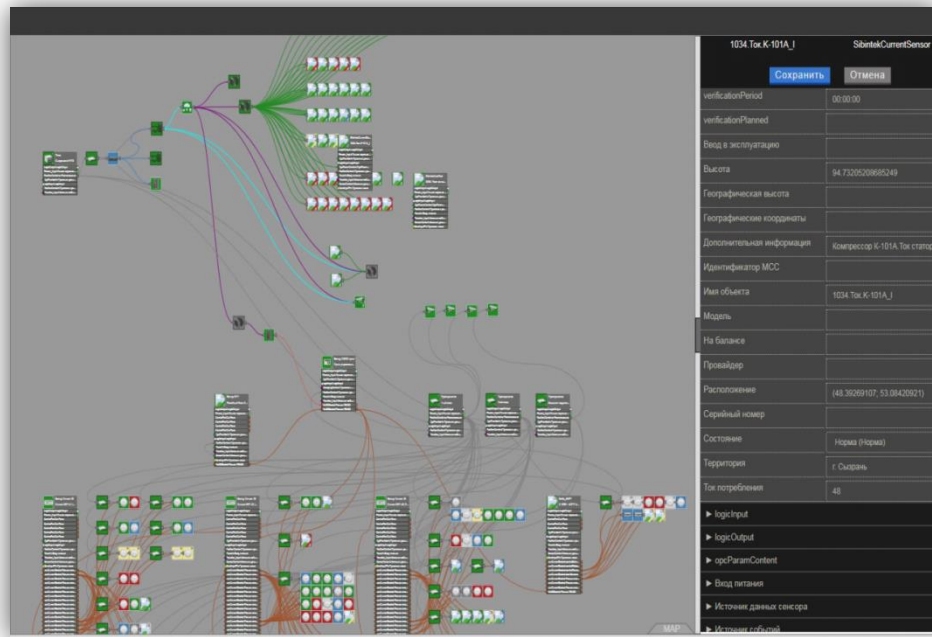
1034.Ток.К-101А_I

SibintekCurrentSensor

Сохранить

Отмена

| | |
|---|---|
| verificationPeriod | 00:00:00 |
| verificationPlanned | |
| Ввод в эксплуатацию | |
| Высота | 94.7320520868524​9 |
| Географическая высота | |
| Географические координаты | |
| Дополнительная информация | Компрессор К-101А.Ток статор |
| Идентификатор МСС | |
| Имя объекта | 1034.Ток.К-101А_I |
| Модель | |
| На балансе | |
| Провайдер | |
| Расположение | (48.39269107, 53.08420921) |
| Серийный номер | |
| Состояние | Норма (Норма) |
| Территория | г. Сызрань |
| Ток потребления | 48 |

▶ logicInput

▶ logicOutput

▶ opcParamContent

▶ Вход питания

▶ Источник данных сенсора

▶ Источник событий

MAP